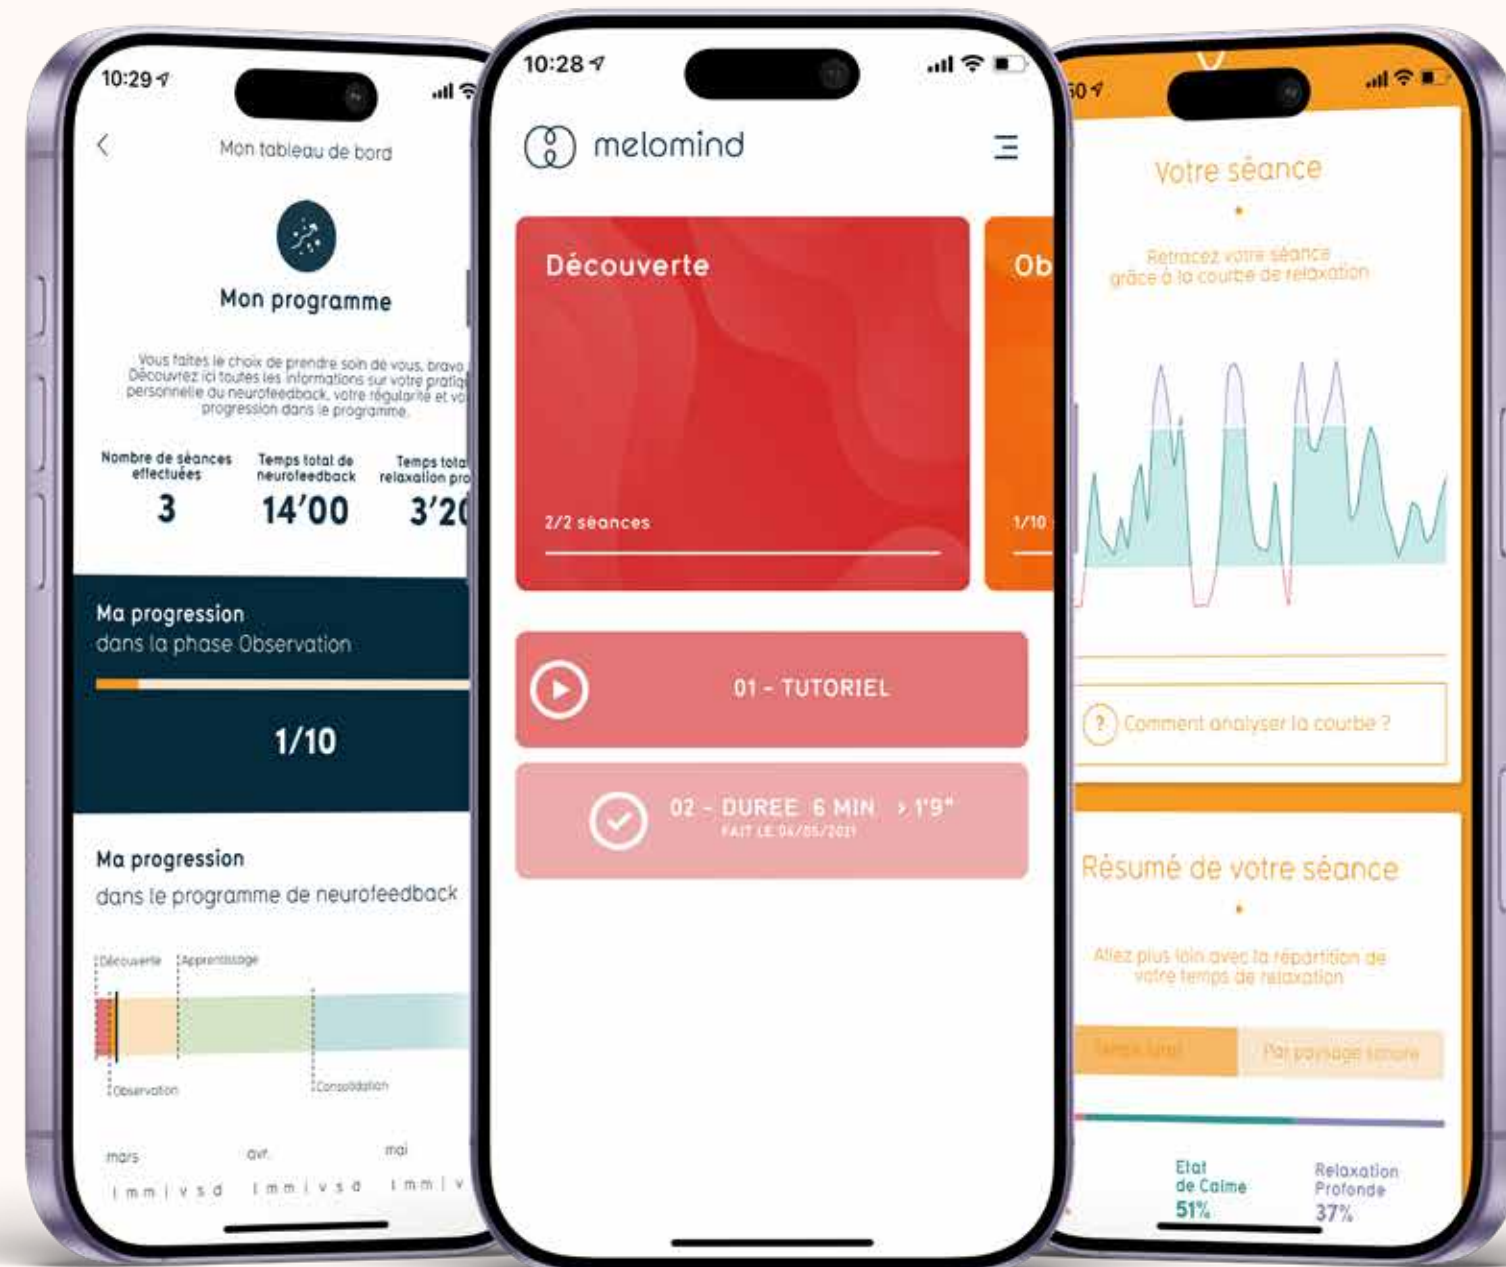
10:29

Mon tableau de bord

Mon programme

Vous faites le choix de prendre soin de vous, bravo Découvrez ici toutes les informations sur votre pratiq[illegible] personnelle du neurofeedback, votre régularité et vo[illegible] progression dans le programme.

Nombre de séances effectuées
3

Temps total de neurofeedback
14'00

Temps tota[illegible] relaxation pro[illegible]
3'2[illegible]

Ma progression
dans la phase Observation

1/10

Ma progression
dans le programme de neurofeedback

Découverte
Apprentissage
Observation
Consolidation

mars
avr.
mai
l m m j v s d
l m m j v s d
l m m j v

10:28

melomind

Découverte

2/2 séances

Ob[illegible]

1/10

01 - TUTORIEL

02 - DUREE 6 MIN > 1'9"
FAIT LE 04/05/2021

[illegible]0

Votre séance

Retracez votre séance grâce à la courbe de relaxation

? Comment analyser la courbe ?

Résumé de votre séance

Allez plus loin avec la répartition de votre temps de relaxation

Temps total
Par paysage sonore

Etat de Calme
51%

Relaxation Profonde
37%